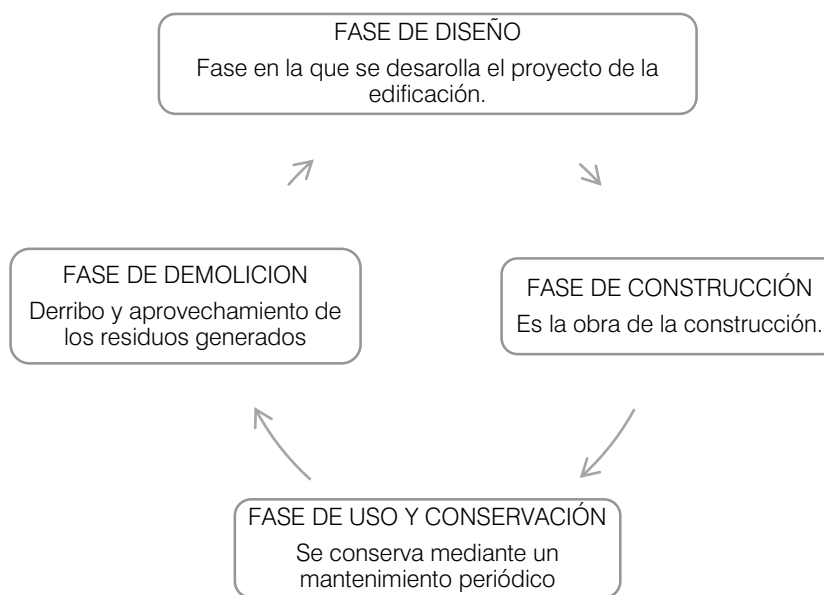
FASE DE DISEÑO
Fase en la que se desarolla el proyecto de la edificación.

FASE DE CONSTRUCCIÓN
Es la obra de la construcción.

FASE DE USO Y CONSERVACIÓN
Se conserva mediante un mantenimiento periódico

FASE DE DEMOLICION
Derribo y aprovechamiento de los residuos generados